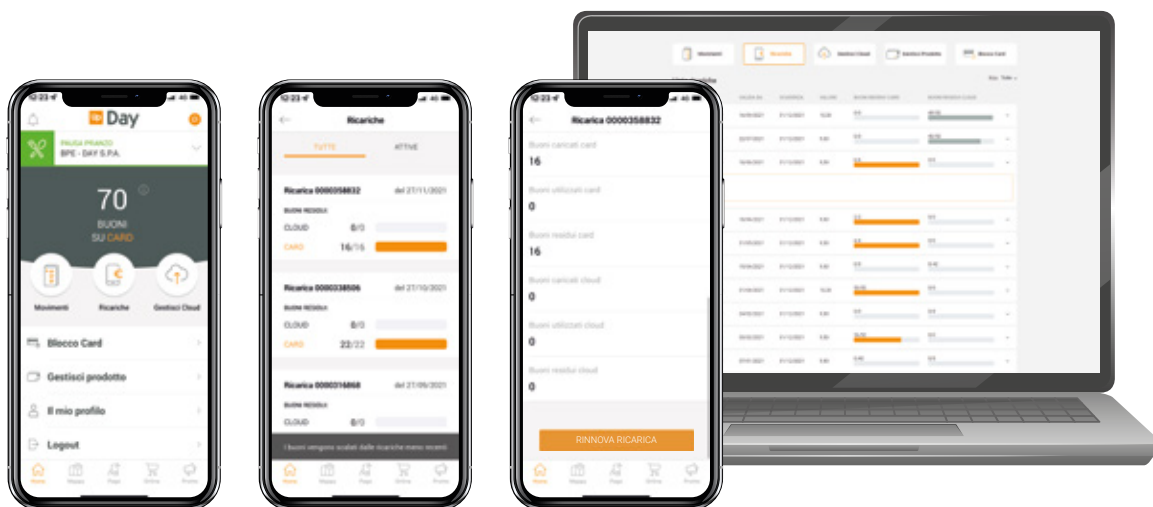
12:23
Day
PAUSA PRANZO
BPE - DAY S.P.A.
70
BUONI
SU CARD
Movimenti
Ricariche
Gestisci Cloud
Blocco Card
Gestisci prodotto
Il mio profilo
Logout
Home
Mappa
Paga
Online
Profilo

12:23
Ricariche
TUTTE
ATTIVE
Ricarica 0000358832
del 27/11/2021
BUONI RESIDUI
CLOUD
0/0
CARD
16/16
Ricarica 0000338506
del 27/10/2021
BUONI RESIDUI
CLOUD
0/0
CARD
22/22
Ricarica 0000316868
del 27/09/2021
BUONI RESIDUI
CLOUD
0/0
I buoni vengono scalati dalle ricariche meno recenti
Home
Mappa
Paga
Online
Profilo

12:23
Ricarica 0000358832
Buoni caricati card
16
Buoni utilizzati card
0
Buoni residui card
16
Buoni caricati cloud
0
Buoni utilizzati cloud
0
Buoni residui cloud
0
RINNOVA RICARICA
Home
Mappa
Paga
Online
Profilo

Movimenti
Ricariche
Gestisci Cloud
Gestisci Prodotto
Blocco Card
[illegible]